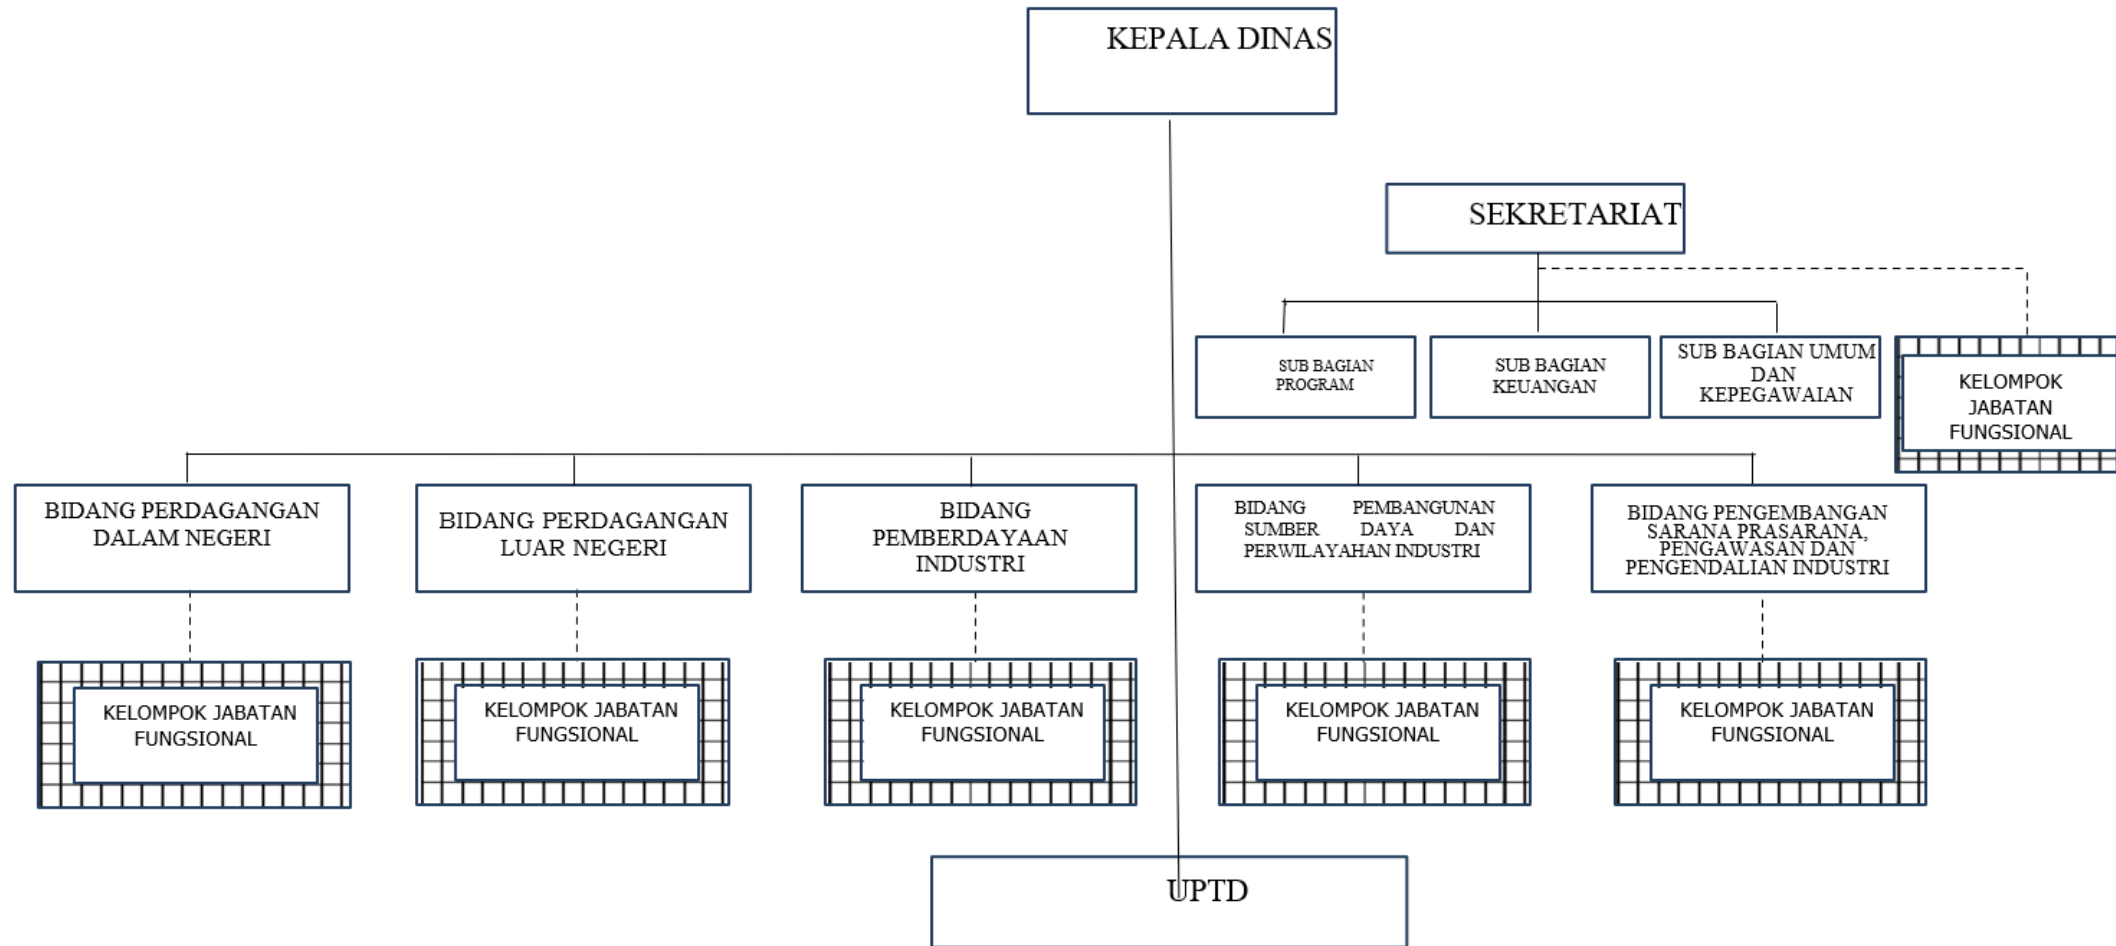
KEPALA DINAS

SEKRETARIAT

SUB BAGIAN PROGRAM

SUB BAGIAN KEUANGAN

SUB BAGIAN UMUM DAN KEPEGAWAIAN

KELOMPOK JABATAN FUNGSIONAL

BIDANG PERDAGANGAN DALAM NEGERI

BIDANG PERDAGANGAN LUAR NEGERI

BIDANG PEMBERDAYAAN INDUSTRI

BIDANG PEMBANGUNAN SUMBER DAYA DAN PERWILAYAHAN INDUSTRI

BIDANG PENGEMBANGAN SARANA PRASARANA, PENGAWASAN DAN PENGENDALIAN INDUSTRI

KELOMPOK JABATAN FUNGSIONAL

KELOMPOK JABATAN FUNGSIONAL

KELOMPOK JABATAN FUNGSIONAL

KELOMPOK JABATAN FUNGSIONAL

KELOMPOK JABATAN FUNGSIONAL

UPTD